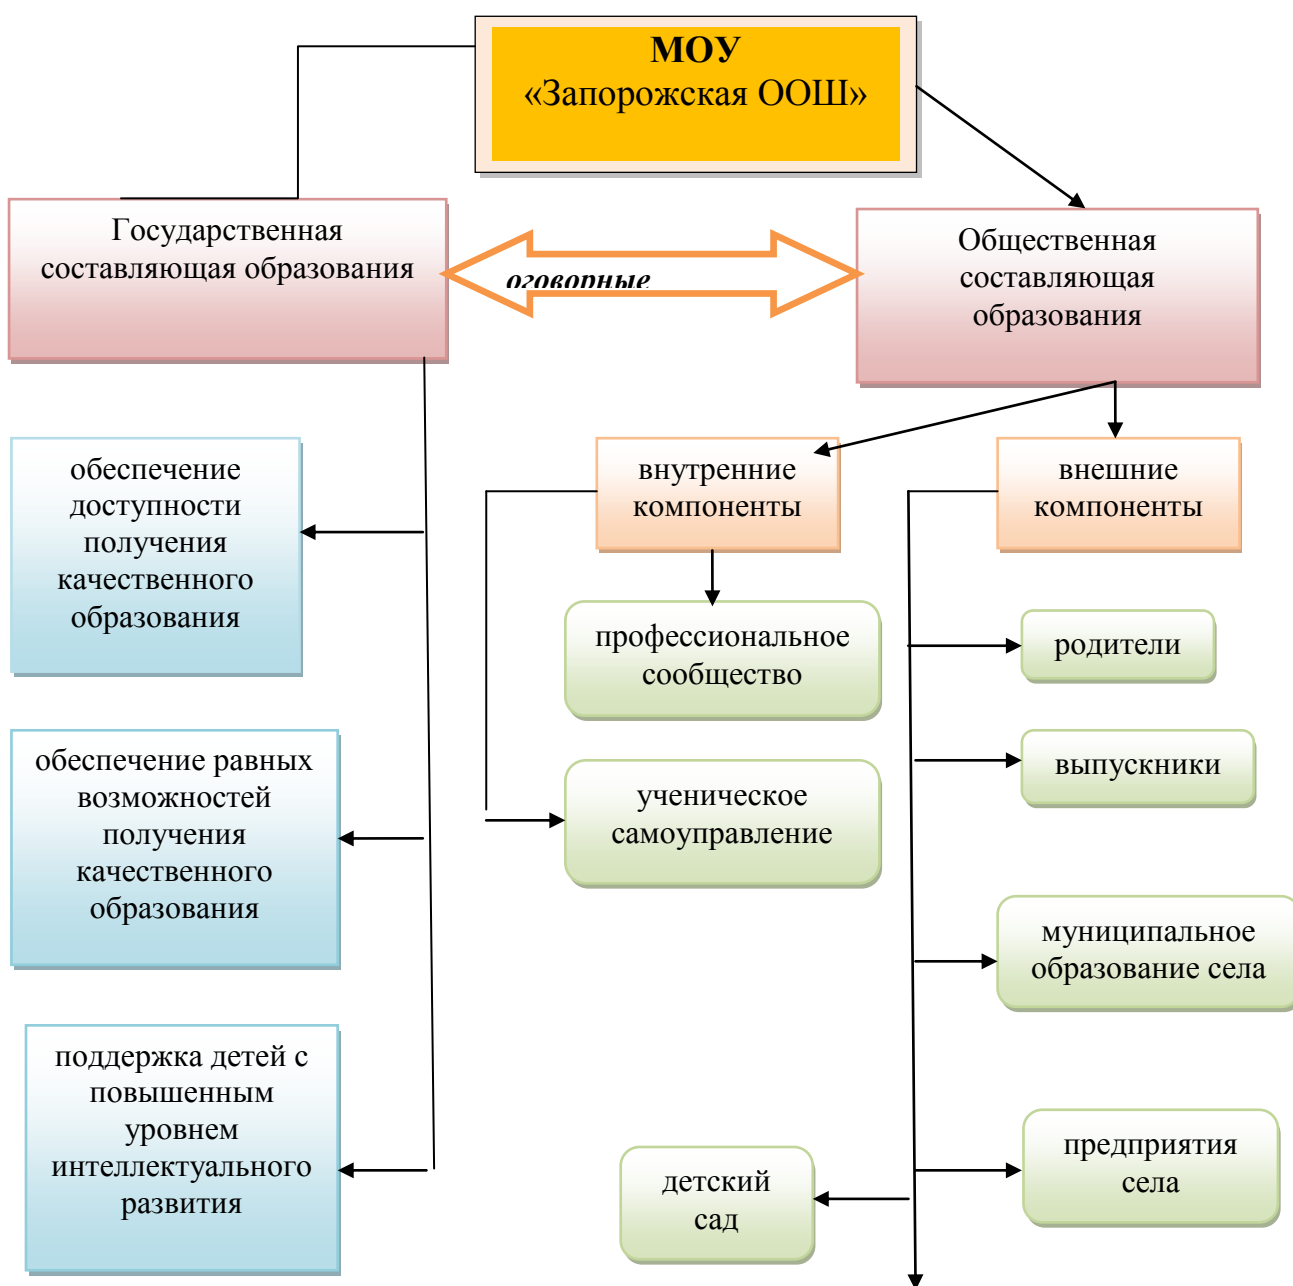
МОУ «Запорожская ООШ»

Государственная составляющая образования

оговорные

Общественная составляющая образования

обеспечение доступности получения качественного образования

внутренние компоненты

внешние компоненты

профессиональное сообщество

родители

выпускники

обеспечение равных возможностей получения качественного образования

ученическое самоуправление

муниципальное образование села

поддержка детей с повышенным уровнем интеллектуального развития

предприятия села

детский сад